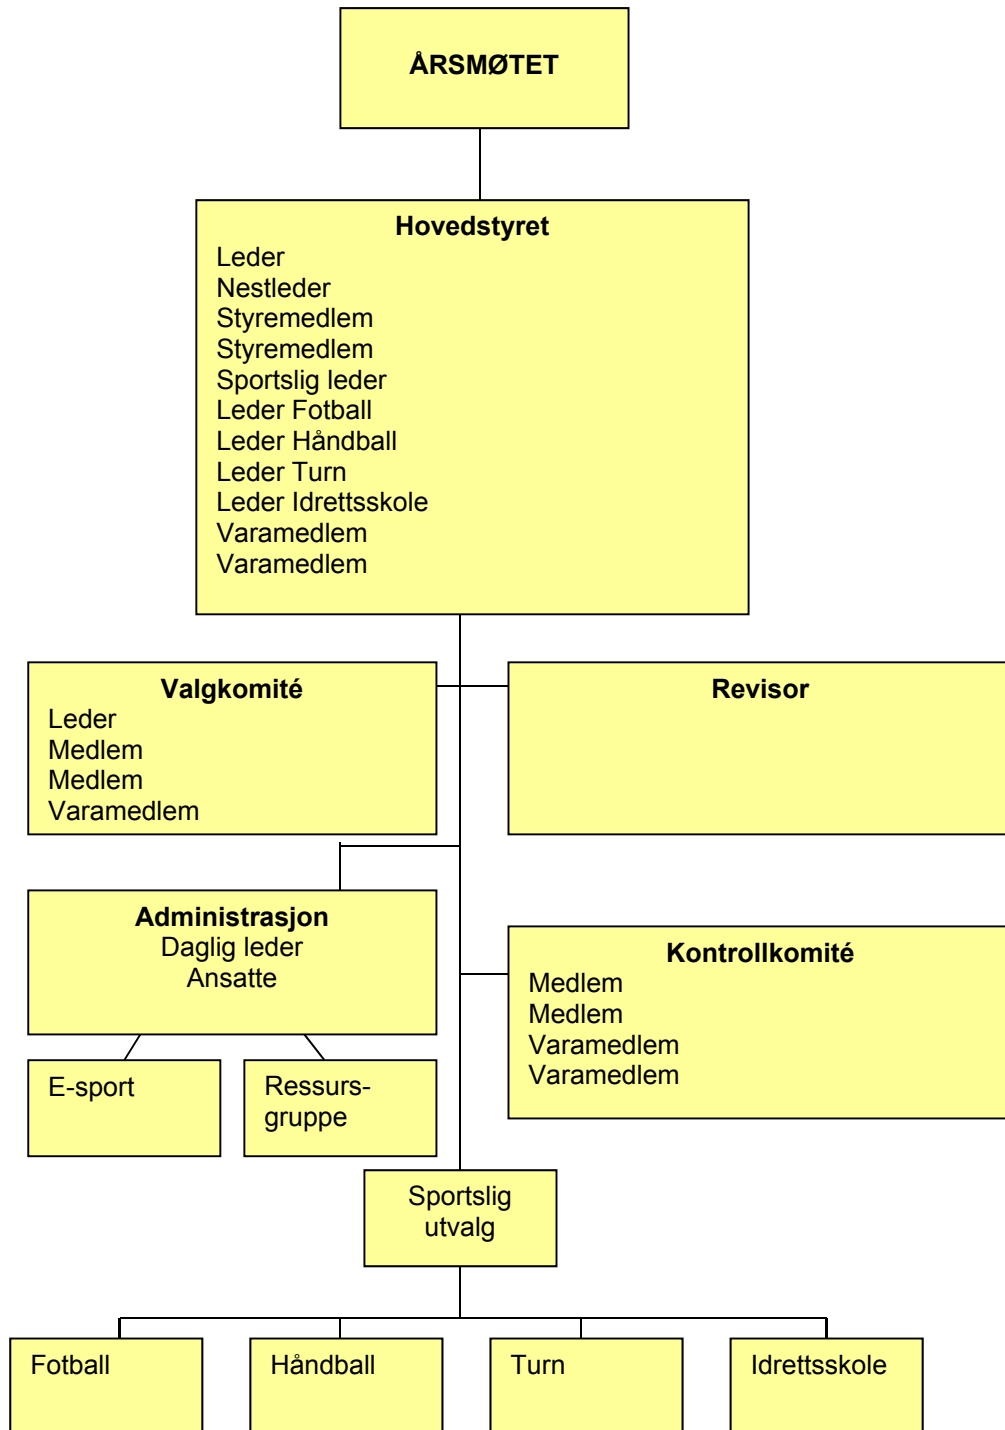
ÅRSMØTET

Hovedstyret
Leder
Nestleder
Styremedlem
Styremedlem
Sportslig leder
Leder Fotball
Leder Håndball
Leder Turn
Leder Idrettsskole
Varamedlem
Varamedlem

Valgkomité
Leder
Medlem
Medlem
Varamedlem

Revisor

Administrasjon
Daglig leder
Ansatte

Kontrollkomité
Medlem
Medlem
Varamedlem
Varamedlem

E-sport

Ressurs-
gruppe

Sportslig
utvalg

Fotball

Håndball

Turn

Idrettsskole